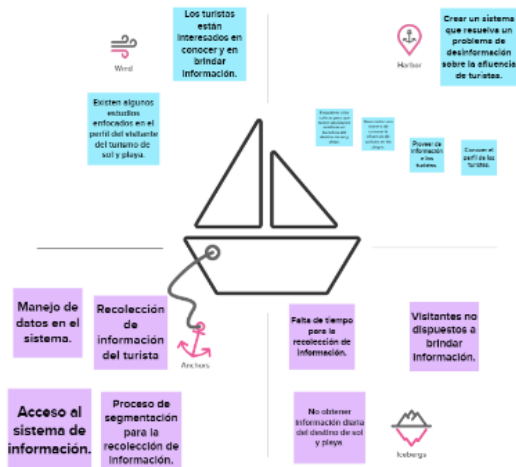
Wind

Los turistas están interesados en conocer y en brindar información.

Harbor

Crear un sistema que resuelva un problema de desinformación sobre la afluencia de turistas.

Existen algunos estudios enfocados en el perfil del visitante del turismo de sol y playa.

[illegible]

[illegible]

Proveer de información a los turistas.

Conocer el perfil de los turistas.

Manejo de datos en el sistema.

Recolección de información del turista

Anchors

Falta de tiempo para la recolección de información.

Visitantes no dispuestos a brindar información.

Acceso al sistema de información.

Proceso de segmentación para la recolección de información.

No obtener información diaria del destino de sol y playa

Icebergs